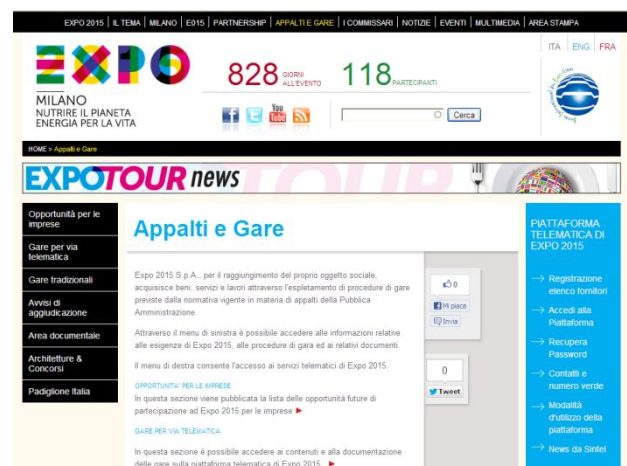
EXPO 2015 | IL TEMA | MILANO | E015 | PARTNERSHIP | APPALTI E GARE | I COMMISSARI | NOTIZIE | EVENTI | MULTIMEDIA | AREA STAMPA

ITA | ENG | FRA

EXPO
MILANO
NUTRIRE IL PIANETA
ENERGIA PER LA VITA

828 GIORNI ALL'EVENTO 118 PARTECIPANTI

You Tube

Cerca

HOME > Appalti e Gare

EXPOTOUR news

Opportunità per le imprese
Gare per via telematica
Gare tradizionali
Avvisi di aggiudicazione
Area documentale
Architetture & Concorsi
Padiglione Italia

Appalti e Gare

Expo 2015 S.p.A., per il raggiungimento del proprio oggetto sociale, acquisisce beni, servizi e lavori attraverso l'espletamento di procedure di gare previste dalla normativa vigente in materia di appalti della Pubblica Amministrazione.

Attraverso il menu di sinistra è possibile accedere alle informazioni relative alle esigenze di Expo 2015, alle procedure di gara ed ai relativi documenti.

Il menu di destra consente l'accesso ai servizi telematici di Expo 2015.

OPPORTUNITA' PER LE IMPRESE
In questa sezione viene pubblicata la lista delle opportunità future di partecipazione ad Expo 2015 per le imprese

GARE PER VIA TELEMATICA
In questa sezione è possibile accedere ai contenuti e alla documentazione delle gare sulla piattaforma telematica di Expo 2015

0
Mi piace
Invia
0
Tweet

PIATTAFORMA TELEMATICA DI EXPO 2015
Registrazione elenco fornitori
Accedi alla Piattaforma
Recupera Password
Contatti e numero verde
Modalità d'utilizzo della piattaforma
News da Sintel